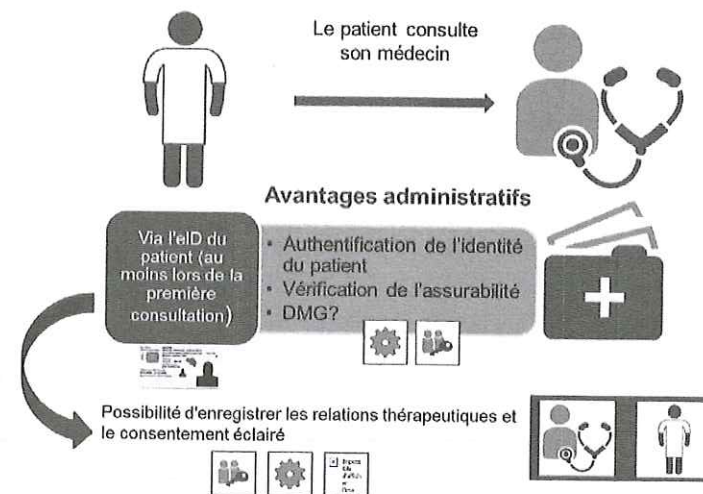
Le patient consulte son médecin

Avantages administratifs

Via l'eID du patient (au moins lors de la première consultation)

- Authentification de l'identité du patient
- Vérification de l'assurabilité
- DMG?

Possibilité d'enregistrer les relations thérapeutiques et le consentement éclairé